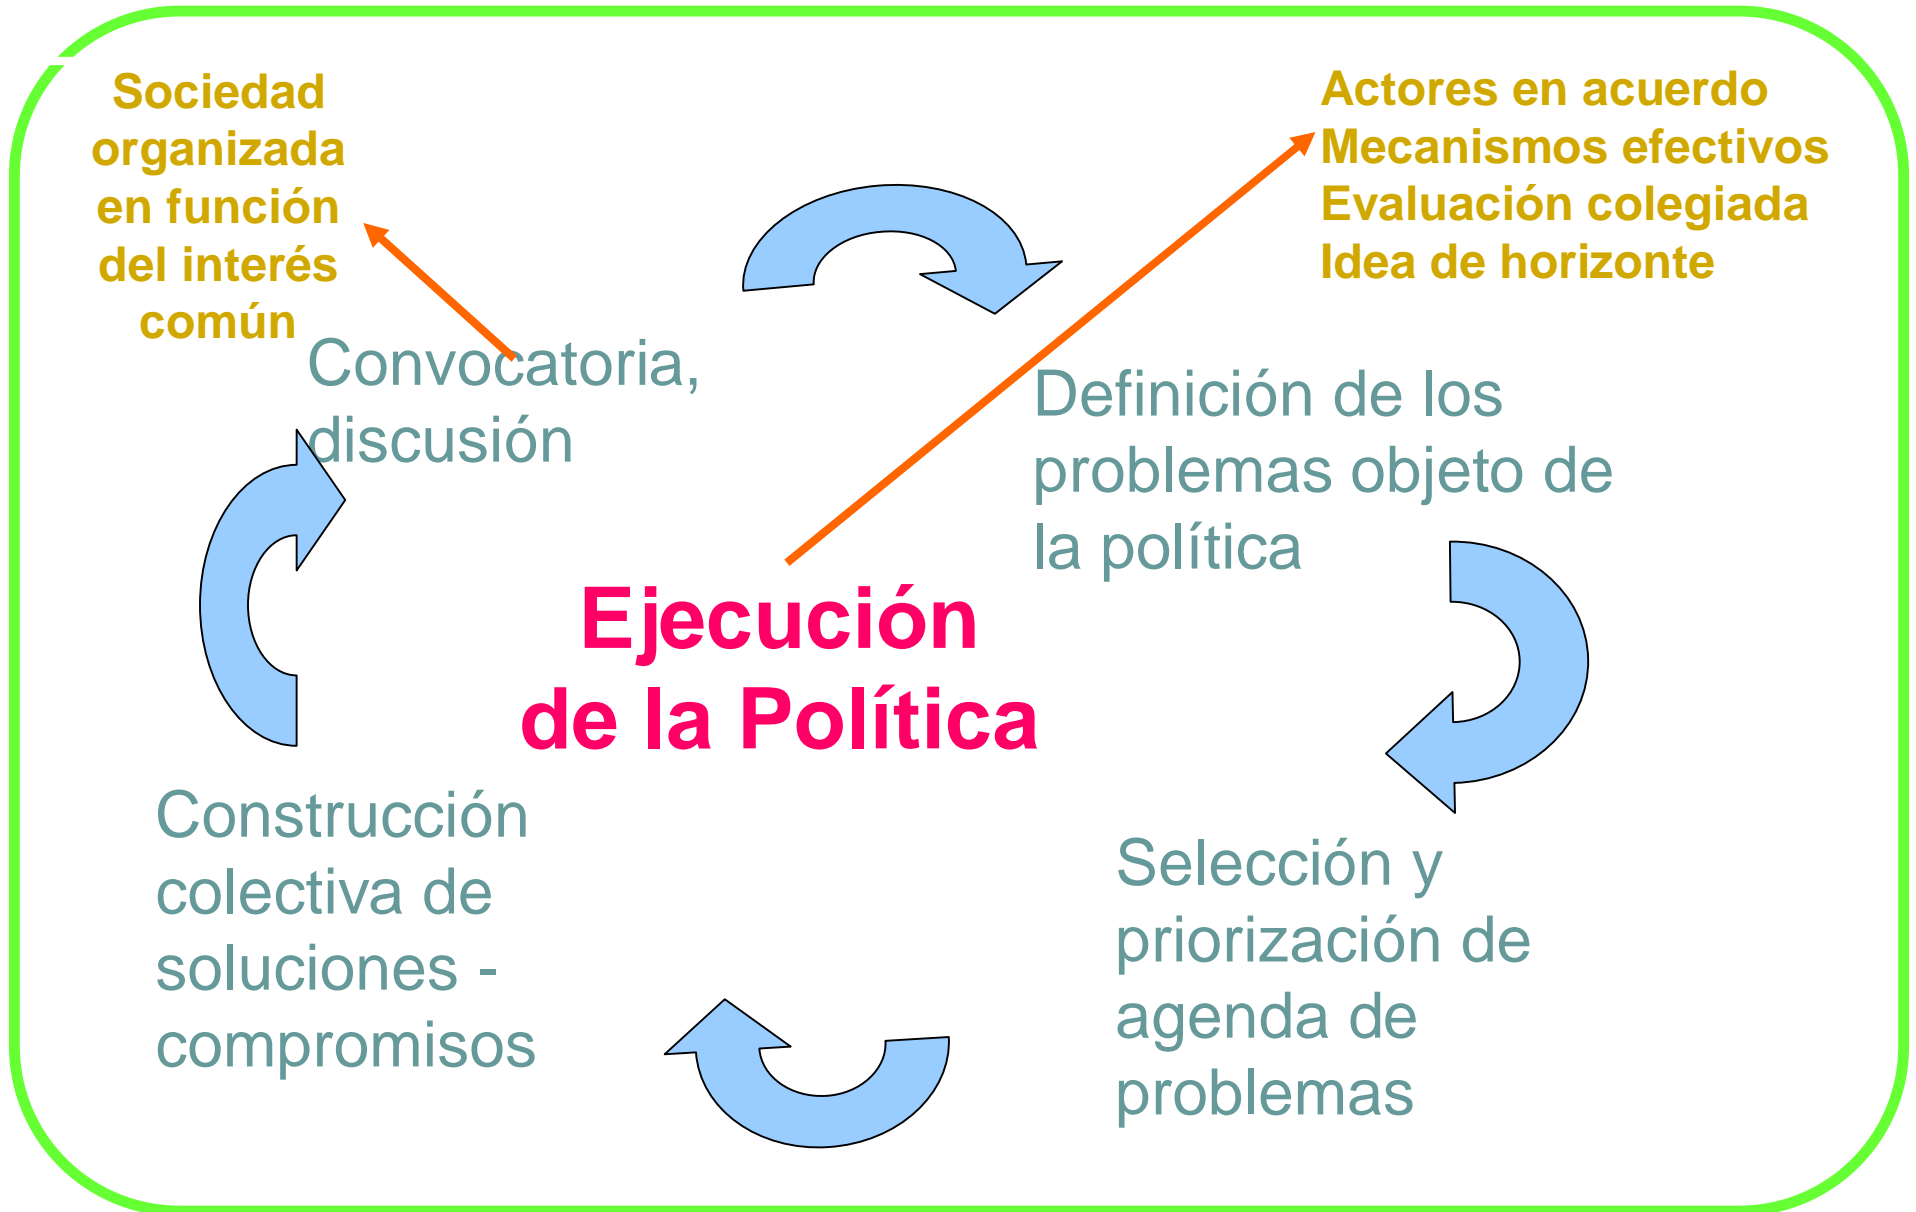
Sociedad organizada en función del interés común

Actores en acuerdo
Mecanismos efectivos
Evaluación colegiada
Idea de horizonte

Convocatoria, discusión

Definición de los problemas objeto de la política

Ejecución de la Política

Construcción colectiva de soluciones - compromisos

Selección y priorización de agenda de problemas